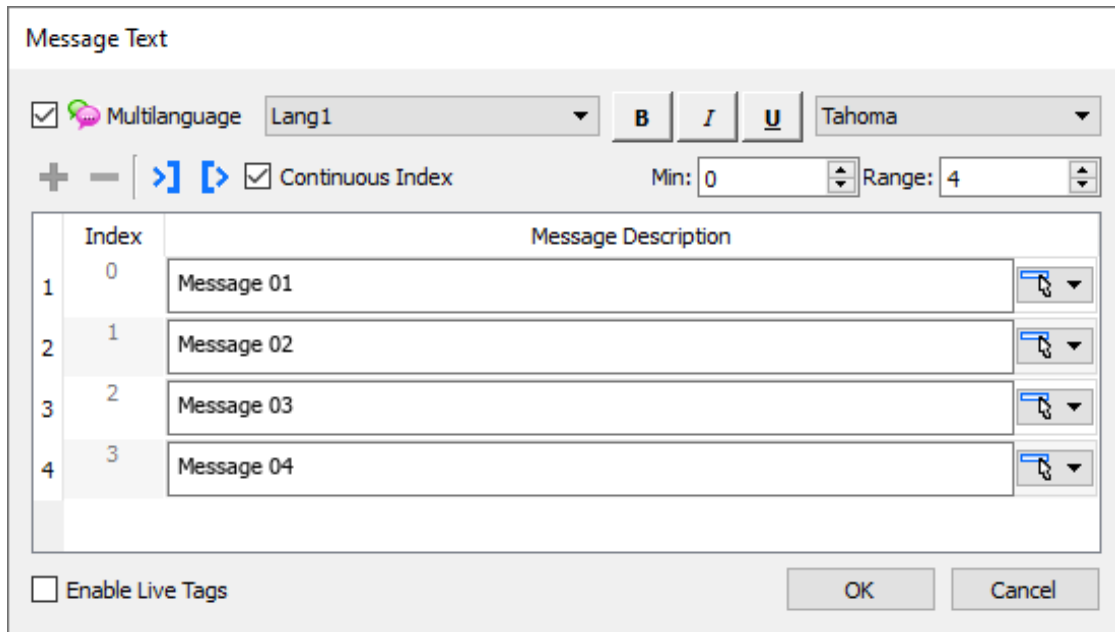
Message Text

☑ Multilanguage Lang1 B I U Tahoma

☑ Continuous Index Min: 0 Range: 4

|   | Index | Message Description |
|---|---|---|
| 1 | 0 | Message 01 |
| 2 | 1 | Message 02 |
| 3 | 2 | Message 03 |
| 4 | 3 | Message 04 |

☐ Enable Live Tags

OK Cancel